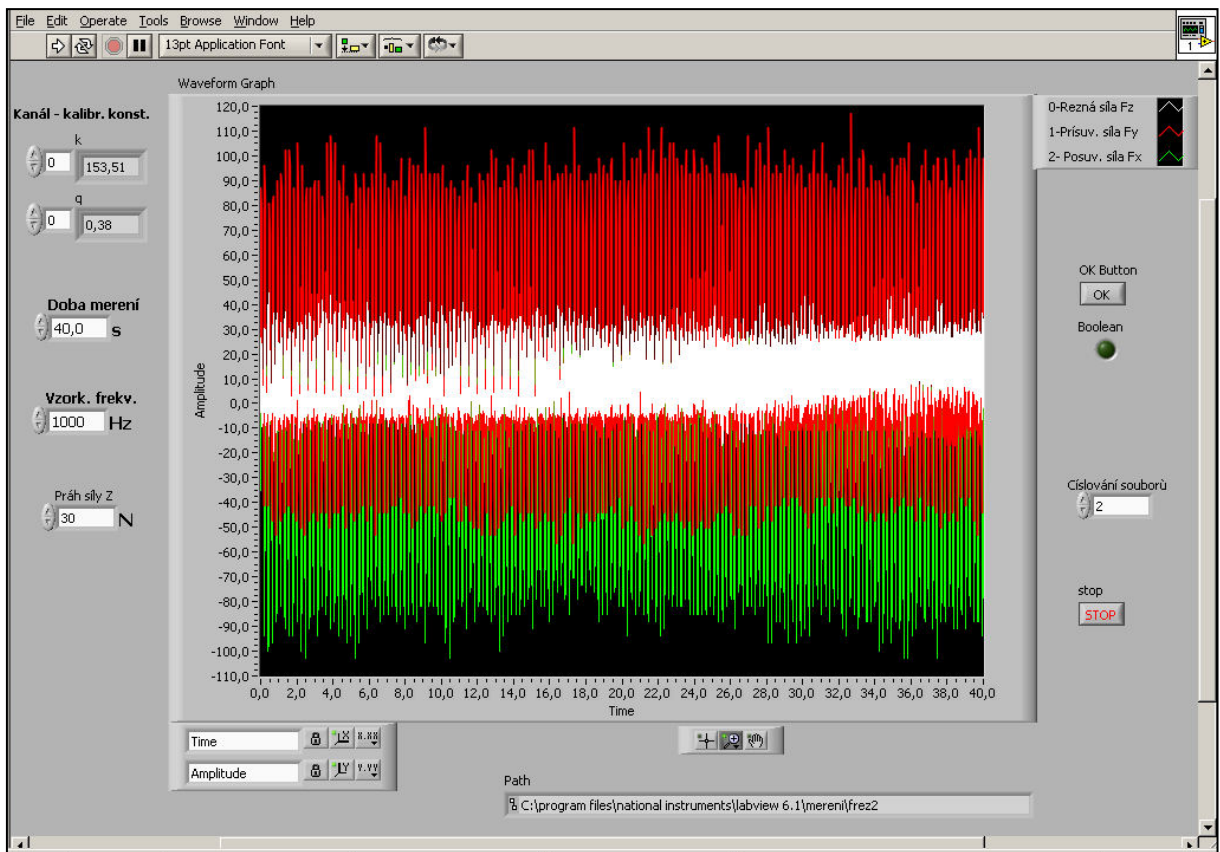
File Edit Operate Tools Browse Window Help

13pt Application Font

Waveform Graph

Kanál - kalibr. konst.

k

0 153,51

q

0 0,38

Doba merení

40,0 s

Vzork. frekv.

1000 Hz

Práh síly Z

30 N

0-Rezná síla Fz

1-Prísuv. síla Fy

2- Posuv. síla Fx

OK Button

OK

Boolean

Císlování souborů

2

stop

STOP

120,0
110,0
100,0
90,0
80,0
70,0
60,0
50,0
40,0
30,0
20,0
10,0
0,0
-10,0
-20,0
-30,0
-40,0
-50,0
-60,0
-70,0
-80,0
-90,0
-100,0
-110,0

Amplitude

0,0 2,0 4,0 6,0 8,0 10,0 12,0 14,0 16,0 18,0 20,0 22,0 24,0 26,0 28,0 30,0 32,0 34,0 36,0 38,0 40,0

Time

Time

Amplitude

Path

C:\program files\national instruments\labview 6.1\merení\frez2